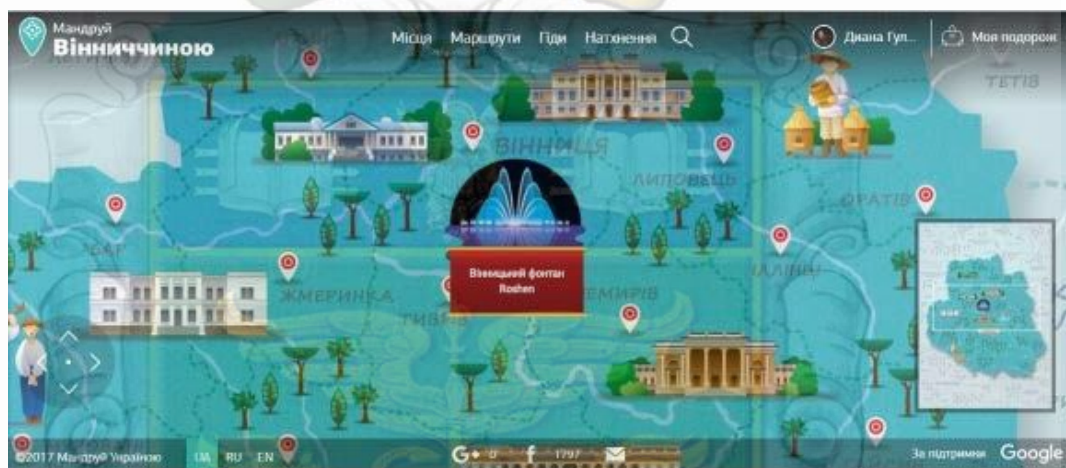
Мандруй
Вінниччиною

Місця Маршрути Гіди Натхнення

Диана Гул... Моя подорож

ТЕТІЄВ

ВІННИЦЯ

ЛИПОВЕЦЬ

ОРАТІВ

ГАЙСИН

ЖМЕРИНКА

ТИВРІВ

НЕМИРІВ

Вінницький фонтан Roshen

©2017 Мандруй Україною UA RU EN

G+ 0 f 1797

За підтримки Google